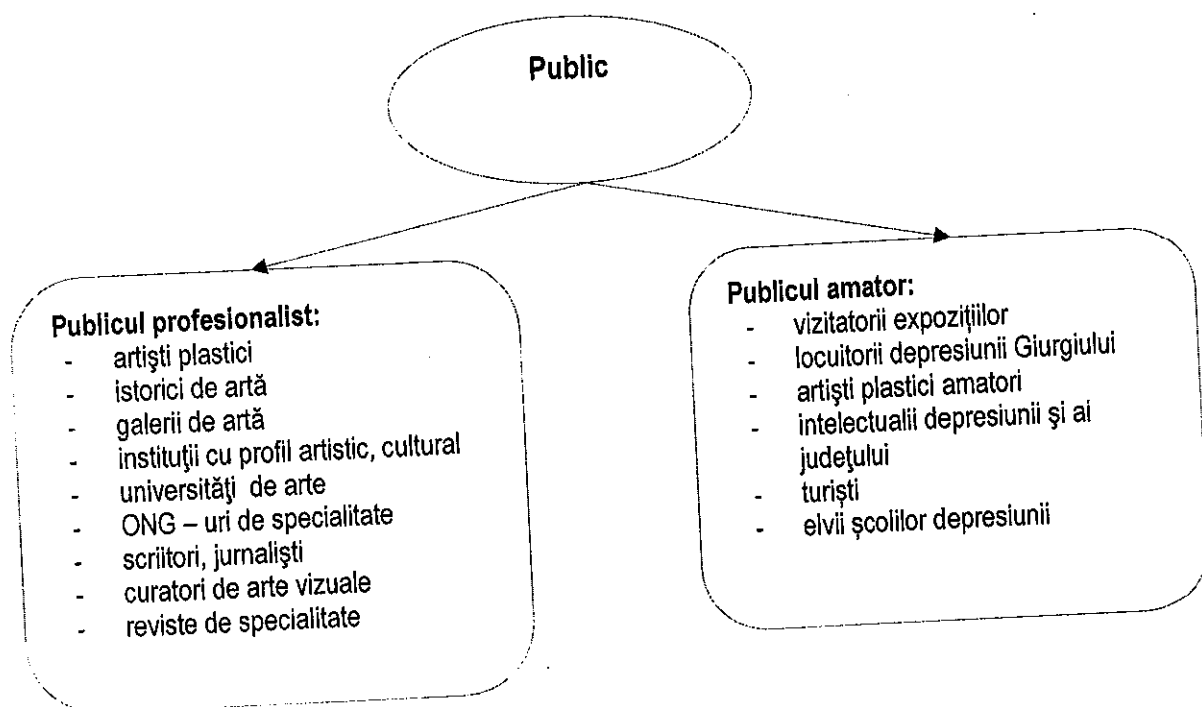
Public

Publicul profesionalist:
- artişti plastici
- istorici de artă
- galerii de artă
- instituţii cu profil artistic, cultural
- universităţi de arte
- ONG – uri de specialitate
- scriitori, jurnalişti
- curatori de arte vizuale
- reviste de specialitate

Publicul amator:
- vizitatorii expoziţiilor
- locuitorii depresiunii Giurgiului
- artişti plastici amatori
- intelectualii depresiunii şi ai judeţului
- turişti
- elvii şcolilor depresiunii